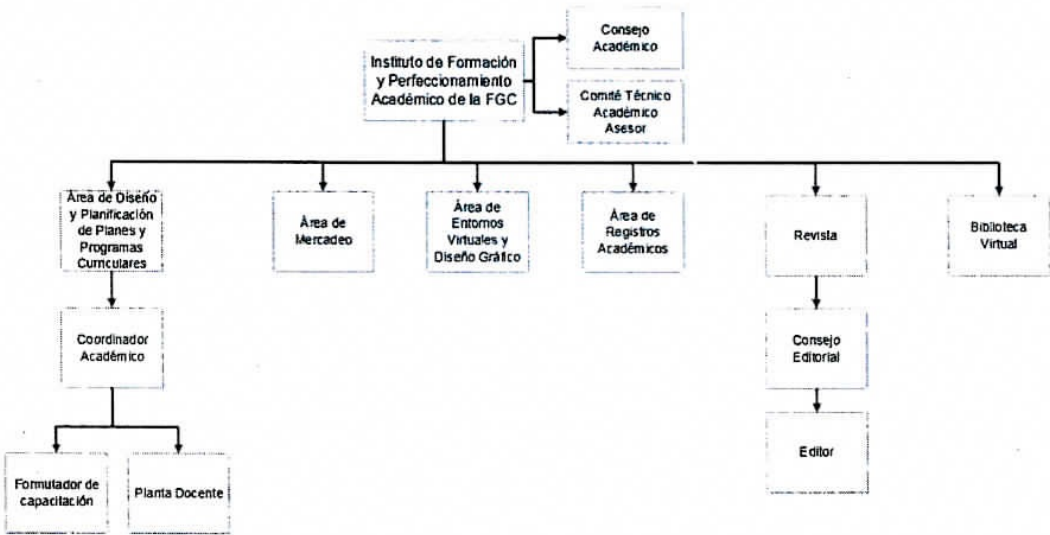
Instituto de Formación y Perfeccionamiento Académico de la FGC

Consejo Académico

Comité Técnico Académico Asesor

Área de Diseño y Planificación de Planes y Programas Curriculares

Área de Mercadeo

Área de Entornos Virtuales y Diseño Gráfico

Área de Registros Académicos

Revista

Biblioteca Virtual

Coordinador Académico

Consejo Editorial

Editor

Formulador de capacitación

Planta Docente